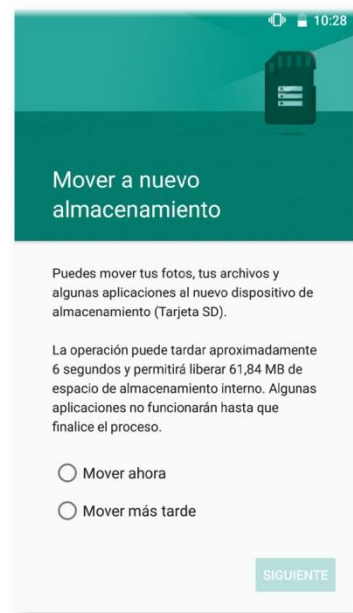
10:28

Mover a nuevo almacenamiento

Puedes mover tus fotos, tus archivos y algunas aplicaciones al nuevo dispositivo de almacenamiento (Tarjeta SD).

La operación puede tardar aproximadamente 6 segundos y permitirá liberar 61,84 MB de espacio de almacenamiento interno. Algunas aplicaciones no funcionarán hasta que finalice el proceso.

Mover ahora

Mover más tarde

SIGUIENTE